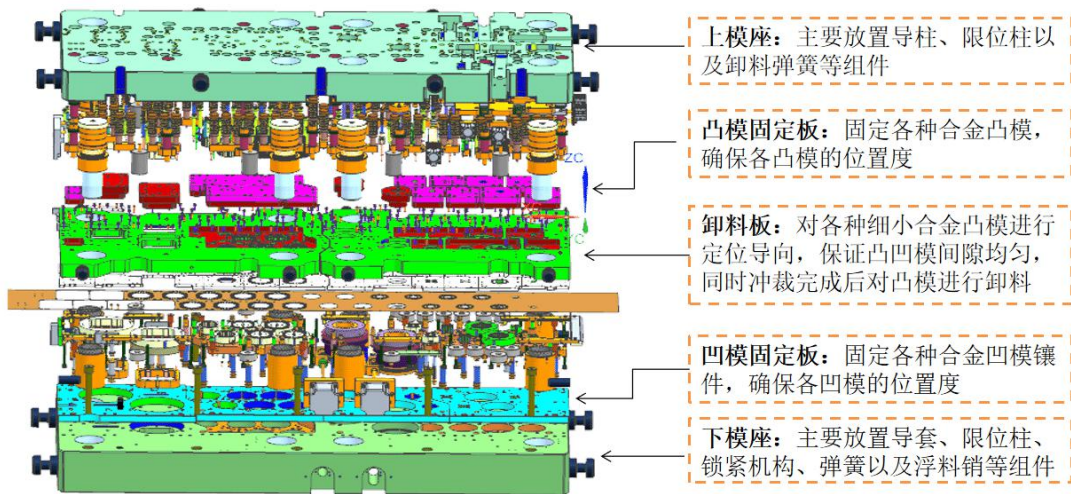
上模座：主要放置导柱、限位柱以及卸料弹簧等组件

凸模固定板：固定各种合金凸模，确保各凸模的位置度

卸料板：对各种细小合金凸模进行定位导向，保证凸凹模间隙均匀，同时冲裁完成后对凸模进行卸料

凹模固定板：固定各种合金凹模镶件，确保各凹模的位置度

下模座：主要放置导套、限位柱、锁紧机构、弹簧以及浮料销等组件

ZC